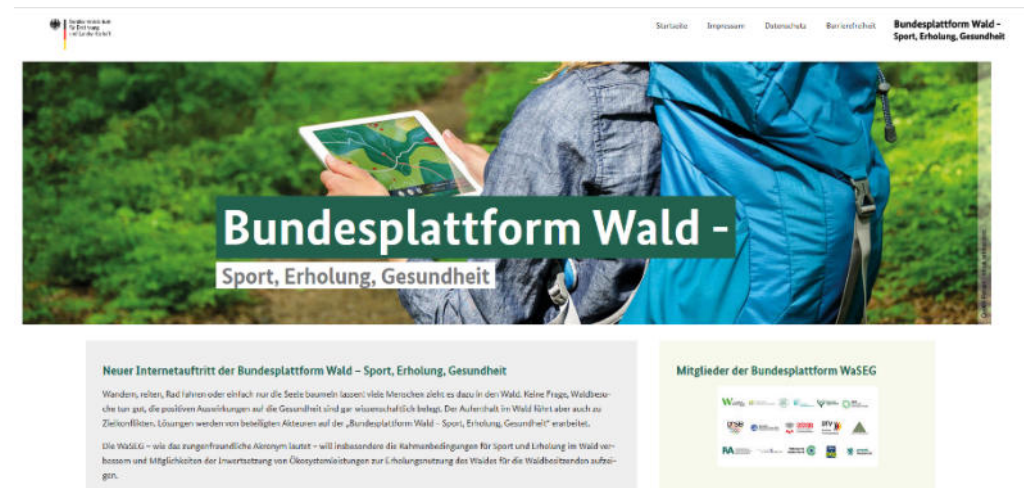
Bundesministerium für Ernährung und Landwirtschaft

Startseite Impressum Datenschutz Barrierefreiheit **Bundesplattform Wald – Sport, Erholung, Gesundheit**

Bundesplattform Wald –

Sport, Erholung, Gesundheit

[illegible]

Neuer Internetauftritt der Bundesplattform Wald – Sport, Erholung, Gesundheit

Wandern, reiten, Rad fahren oder einfach nur die Seele baumeln lassen: viele Menschen zieht es dazu in den Wald. Keine Frage, Waldbesuche tun gut, die positiven Auswirkungen auf die Gesundheit sind gar wissenschaftlich belegt. Der Aufenthalt im Wald führt aber auch zu Zielkonflikten. Lösungen werden von beteiligten Akteuren auf der „Bundesplattform Wald – Sport, Erholung, Gesundheit" erarbeitet.

Die WaSEG – wie das zungenfreundliche Akronym lautet – will insbesondere die Rahmenbedingungen für Sport und Erholung im Wald verbessern und Möglichkeiten der Inwertsetzung von Ökosystemleistungen zur Erholungsnutzung des Waldes für die Waldbesitzenden aufzeigen.

Mitglieder der Bundesplattform WaSEG

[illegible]